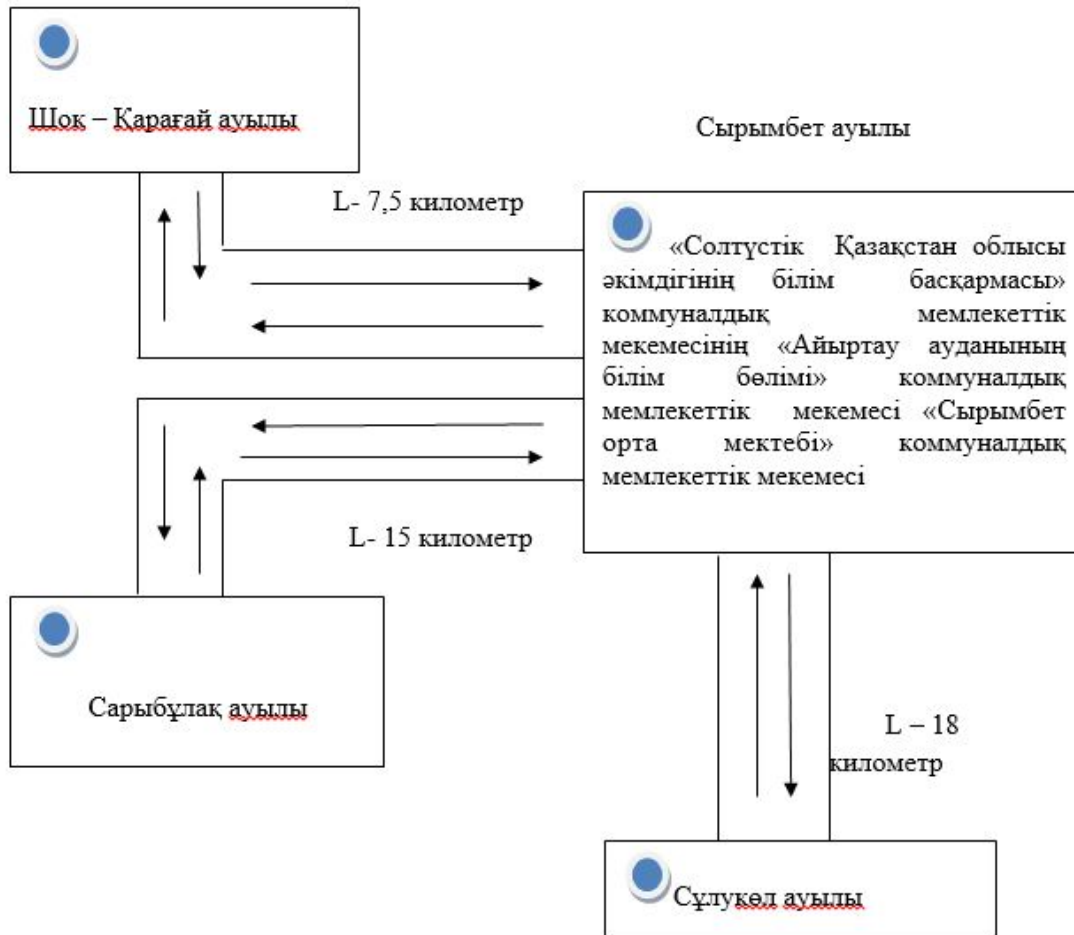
Шок – Қарағай ауылы

Сырымбет ауылы

L- 7,5 километр

«Солтүстік Қазақстан облысы әкімдігінің білім басқармасы» коммуналдық мемлекеттік мекемесінің «Айыртау ауданының білім бөлімі» коммуналдық мемлекеттік мекемесі «Сырымбет орта мектебі» коммуналдық мемлекеттік мекемесі

L- 15 километр

Сарыбұлақ ауылы

L – 18 километр

Сұлукөл ауылы